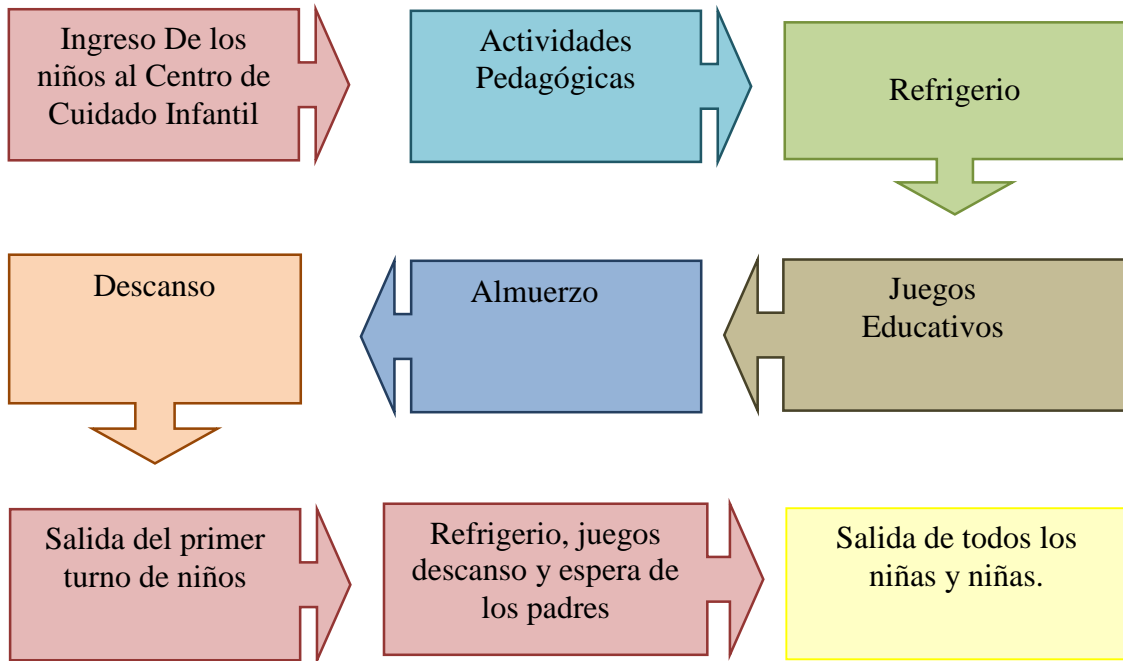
Ingreso De los niños al Centro de Cuidado Infantil

Actividades Pedagógicas

Refrigerio

Juegos Educativos

Almuerzo

Descanso

Salida del primer turno de niños

Refrigerio, juegos descanso y espera de los padres

Salida de todos los niñas y niñas.